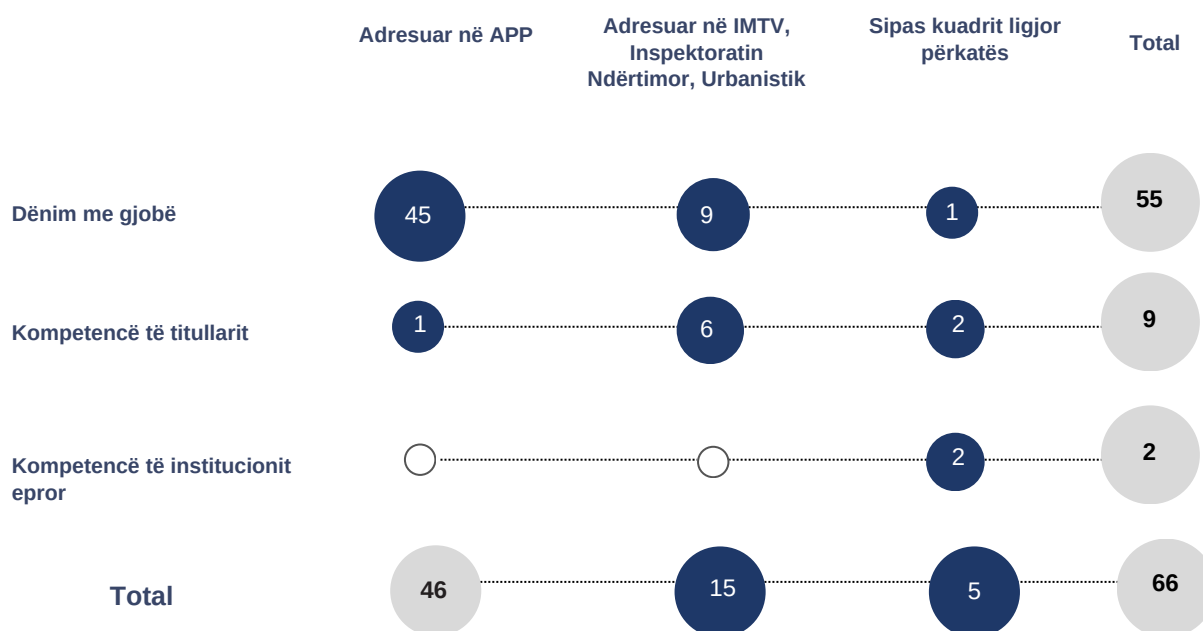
| | Adresuar në APP | Adresuar në IMTV, Inspektoratin Ndërtimor, Urbanistik | Sipas kuadrit ligjor përkatës | Total |
|---|---|---|---|---|
| Dënim me gjobë | 45 | 9 | 1 | 55 |
| Kompetencë të titullarit | 1 | 6 | 2 | 9 |
| Kompetencë të institucionit epror | | | 2 | 2 |
| Total | 46 | 15 | 5 | 66 |